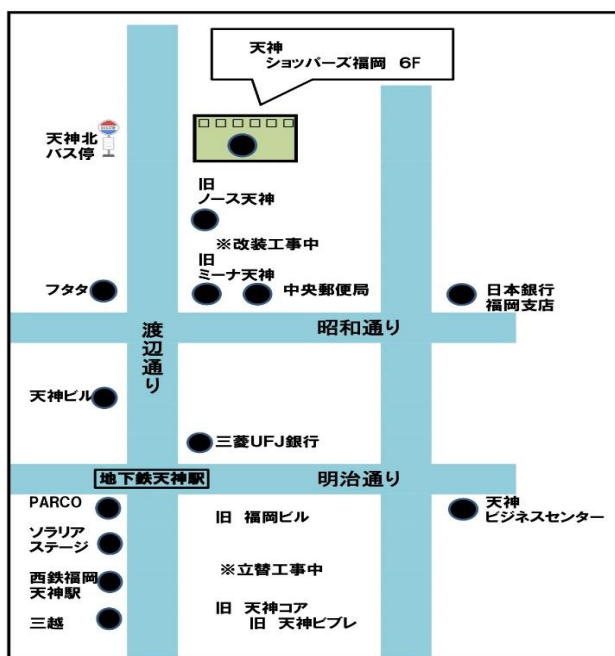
天神
ショッパーズ福岡 6F

天神北
バス停

旧
ノース天神

※改装工事中

旧
ミーナ天神

中央郵便局

フタタ

日本銀行
福岡支店

渡辺通り

昭和通り

天神ビル

三菱UFJ銀行

地下鉄天神駅

明治通り

PARCO

天神
ビジネスセンター

旧 福岡ビル

ソラリア
ステージ

※立替工事中

西鉄福岡
天神駅

旧 天神コア
旧 天神ビブレ

三越